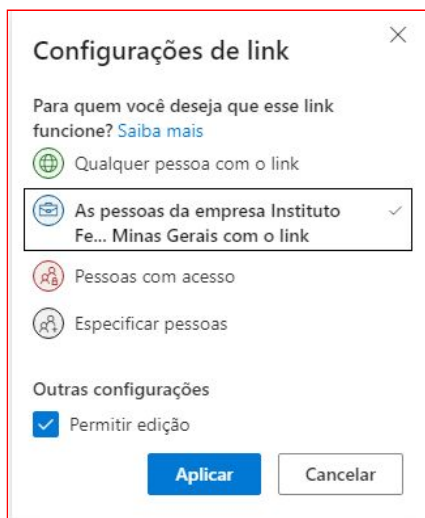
Configurações de link

×

Para quem você deseja que esse link funcione? Saiba mais

Qualquer pessoa com o link

As pessoas da empresa Instituto Fe... Minas Gerais com o link

Pessoas com acesso

Especificar pessoas

Outras configurações

Permitir edição

Aplicar

Cancelar